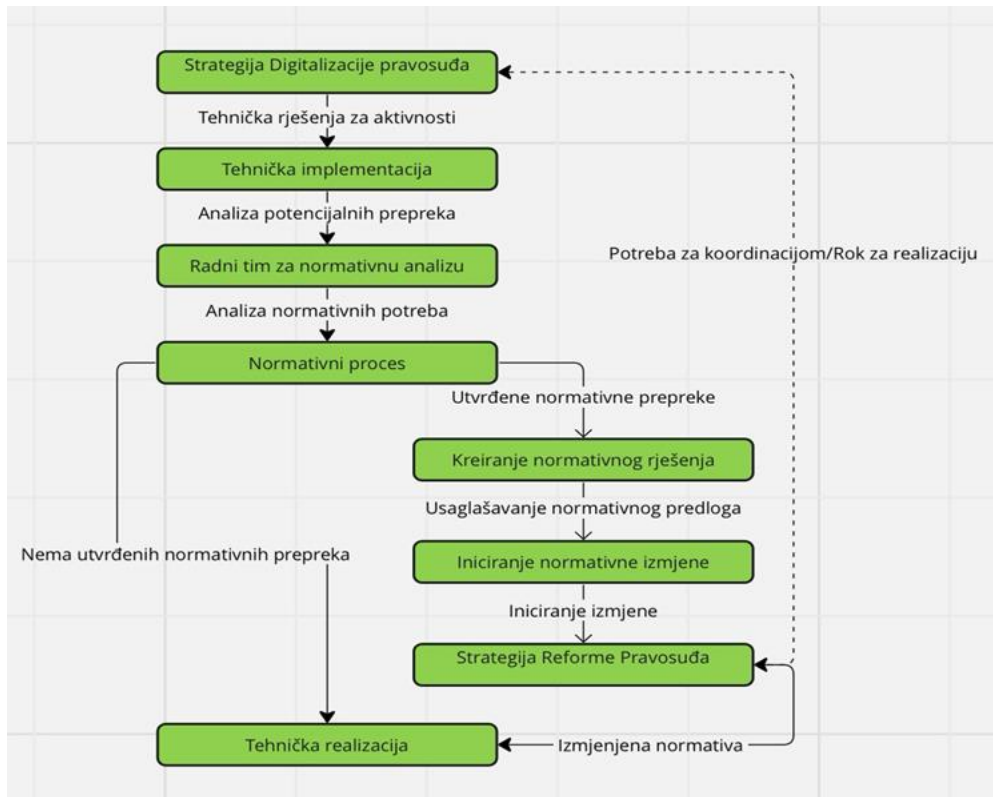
Strategija Digitalizacije pravosuđa

Tehnička rješenja za aktivnosti

Tehnička implementacija

Analiza potencijalnih prepreka

Radni tim za normativnu analizu

Potreba za koordinacijom/Rok za realizaciju

Analiza normativnih potreba

Normativni proces

Utvrđene normativne prepreke

Kreiranje normativnog rješenja

Usaglašavanje normativnog predloga

Nema utvrđenih normativnih prepreka

Iniciranje normativne izmjene

Iniciranje izmjene

Strategija Reforme Pravosuđa

Tehnička realizacija

Izmjenjena normativa